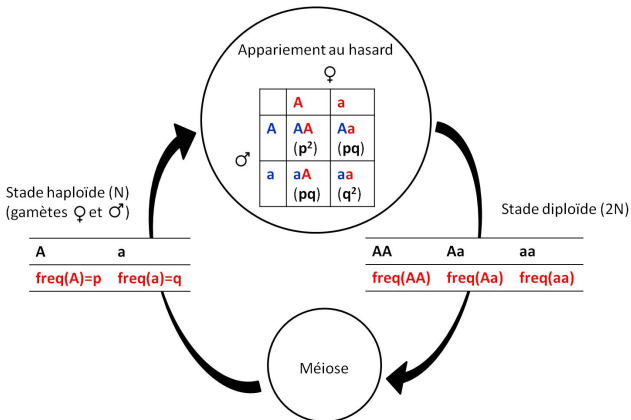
Appariement au hasard

♀

| | | A | a |
|---|---|---|---|
| ♂ | A | AA ($p^2$) | Aa (pq) |
| | a | aA (pq) | aa ($q^2$) |

Stade haploïde (N)
(gamètes ♀ et ♂)

| A | a |
|---|---|
| freq(A)=p | freq(a)=q |

Stade diploïde (2N)

| AA | Aa | aa |
|---|---|---|
| freq(AA) | freq(Aa) | freq(aa) |

Méiose